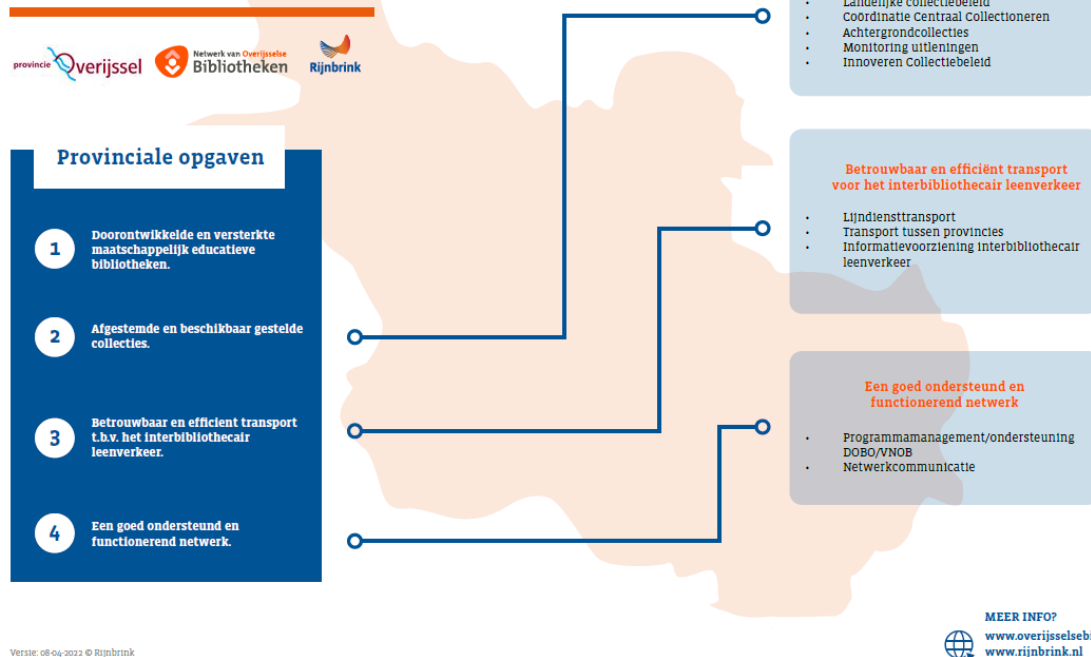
provincie Overijssel

Netwerk van Overijsselse Bibliotheken

Rijnbrink

Provinciale opgaven

1 Doorontwikkelde en versterkte maatschappelijk educatieve bibliotheken.

2 Afgestemde en beschikbaar gestelde collecties.

3 Betrouwbaar en efficient transport t.b.v. het interbibliothecair leenverkeer.

4 Een goed ondersteund en functionerend netwerk.

- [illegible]
- Coördinatie Centraal Collectioneren
- Achtergrondcollecties
- Monitoring uitleningen
- Innoveren Collectiebeleid

Betrouwbaar en efficiënt transport voor het interbibliothecair leenverkeer

- Lijndiensttransport
- Transport tussen provincies
- Informatievoorziening interbibliothecair leenverkeer

Een goed ondersteund en functionerend netwerk

- Programmamanagement/ondersteuning DOBO/VNOB
- Netwerkcommunicatie

MEER INFO?
www.overijsselseb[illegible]
www.rijnbrink.nl

Versie: 08-04-2022 © Rijnbrink